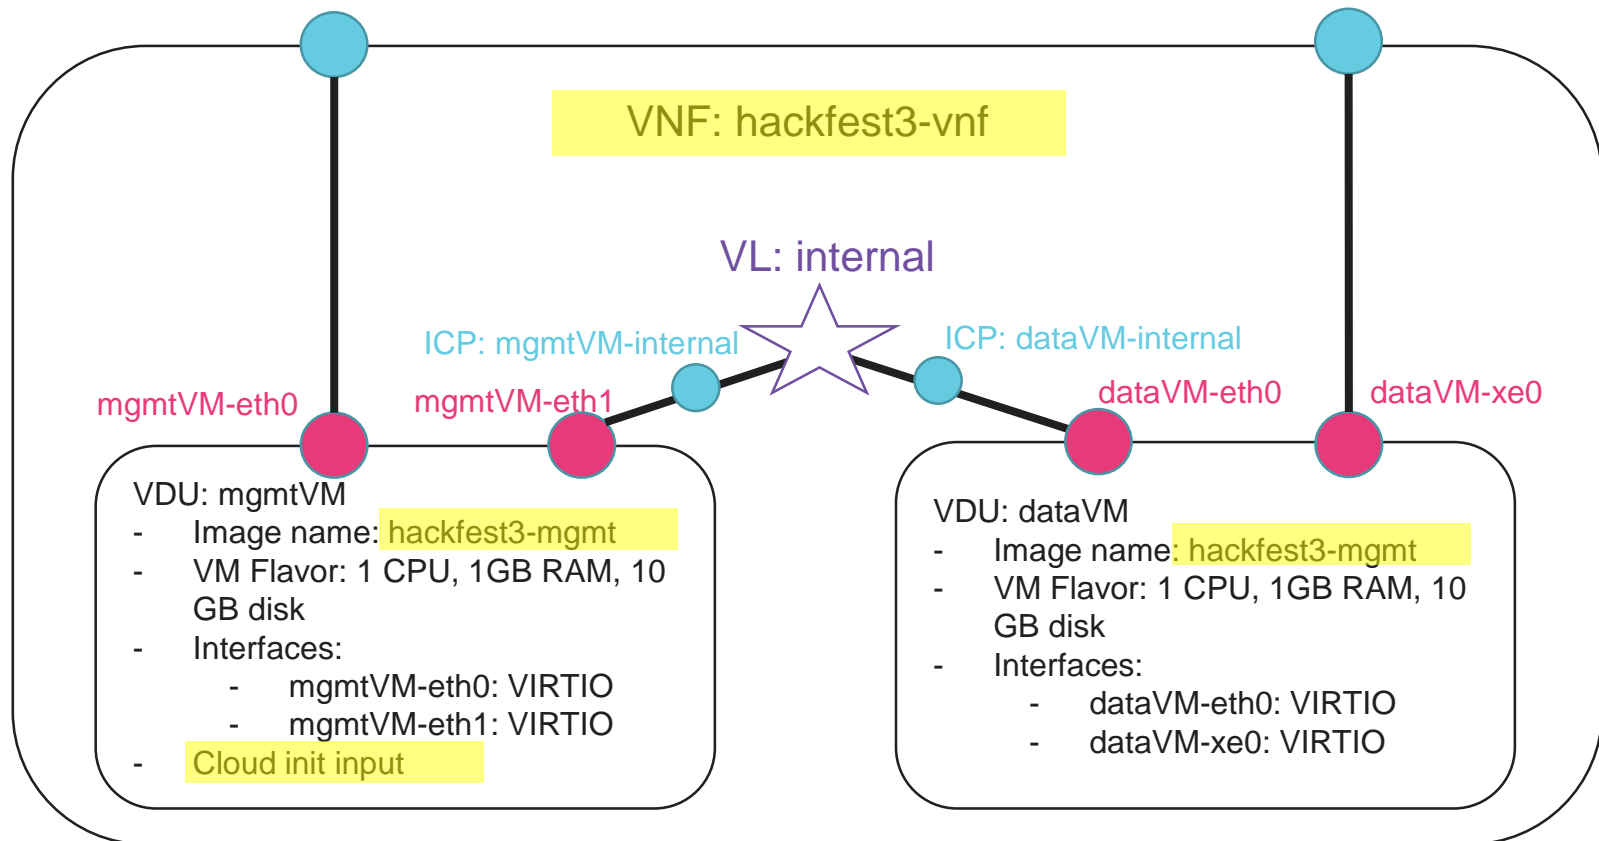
VNF: hackfest3-vnf

VL: internal

ICP: mgmtVM-internal

ICP: dataVM-internal

mgmtVM-eth0

mgmtVM-eth1

dataVM-eth0

dataVM-xe0

VDU: mgmtVM
- Image name: hackfest3-mgmt
- VM Flavor: 1 CPU, 1GB RAM, 10 GB disk
- Interfaces:
  - mgmtVM-eth0: VIRTIO
  - mgmtVM-eth1: VIRTIO
- Cloud init input

VDU: dataVM
- Image name: hackfest3-mgmt
- VM Flavor: 1 CPU, 1GB RAM, 10 GB disk
- Interfaces:
  - dataVM-eth0: VIRTIO
  - dataVM-xe0: VIRTIO